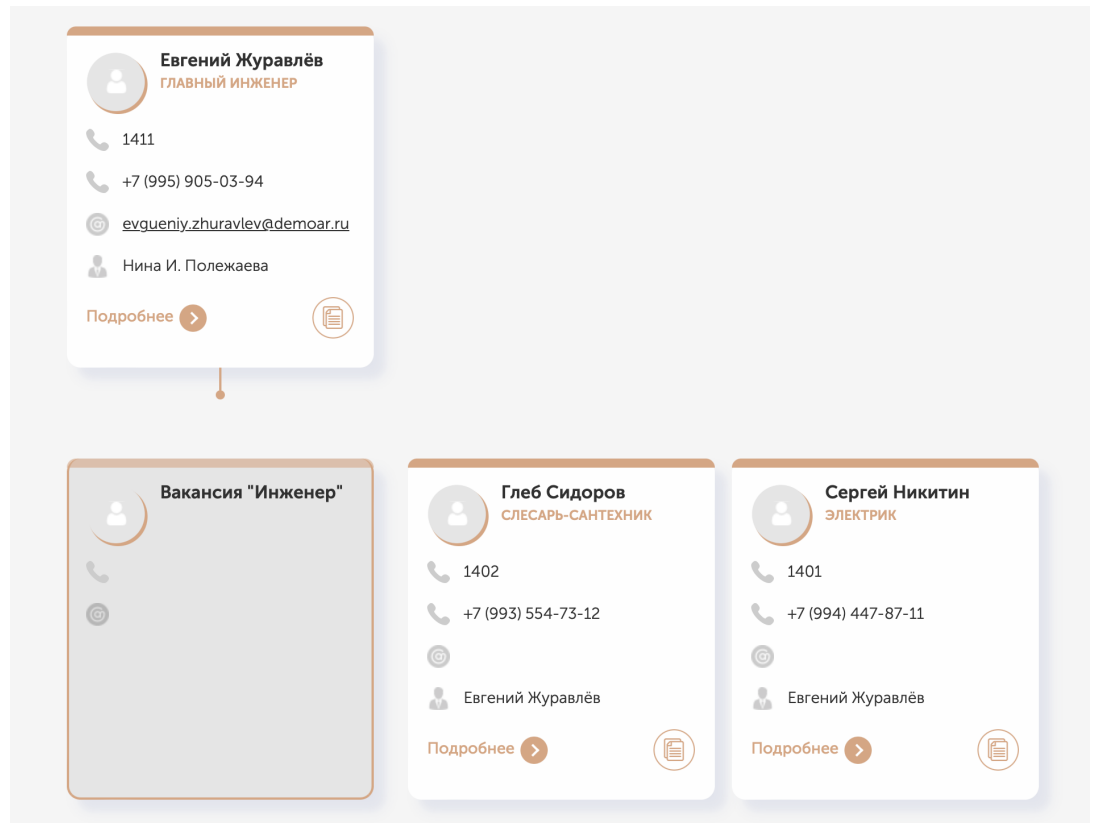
Евгений Журавлёв
ГЛАВНЫЙ ИНЖЕНЕР

1411

+7 (995) 905-03-94

evgueniy.zhuravlev@demoar.ru

Нина И. Полежаева

Подробнее

Вакансия "Инженер"

Глеб Сидоров
СЛЕСАРЬ-САНТЕХНИК

1402

+7 (993) 554-73-12

Евгений Журавлёв

Подробнее

Сергей Никитин
ЭЛЕКТРИК

1401

+7 (994) 447-87-11

Евгений Журавлёв

Подробнее